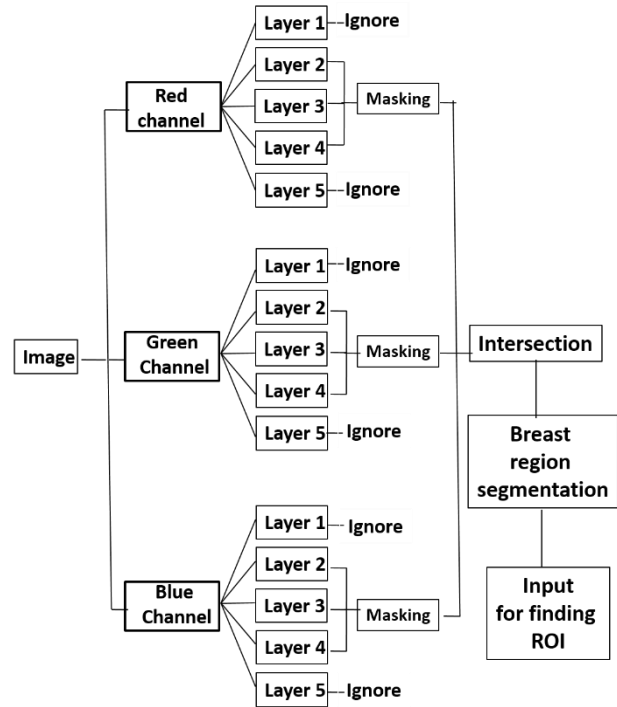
Image

Red channel

Layer 1 Ignore
Layer 2
Layer 3
Layer 4
Layer 5 Ignore
Masking

Green Channel

Layer 1 Ignore
Layer 2
Layer 3
Layer 4
Layer 5 Ignore
Masking

Blue Channel

Layer 1 Ignore
Layer 2
Layer 3
Layer 4
Layer 5 Ignore
Masking

Intersection

Breast region segmentation

Input for finding ROI